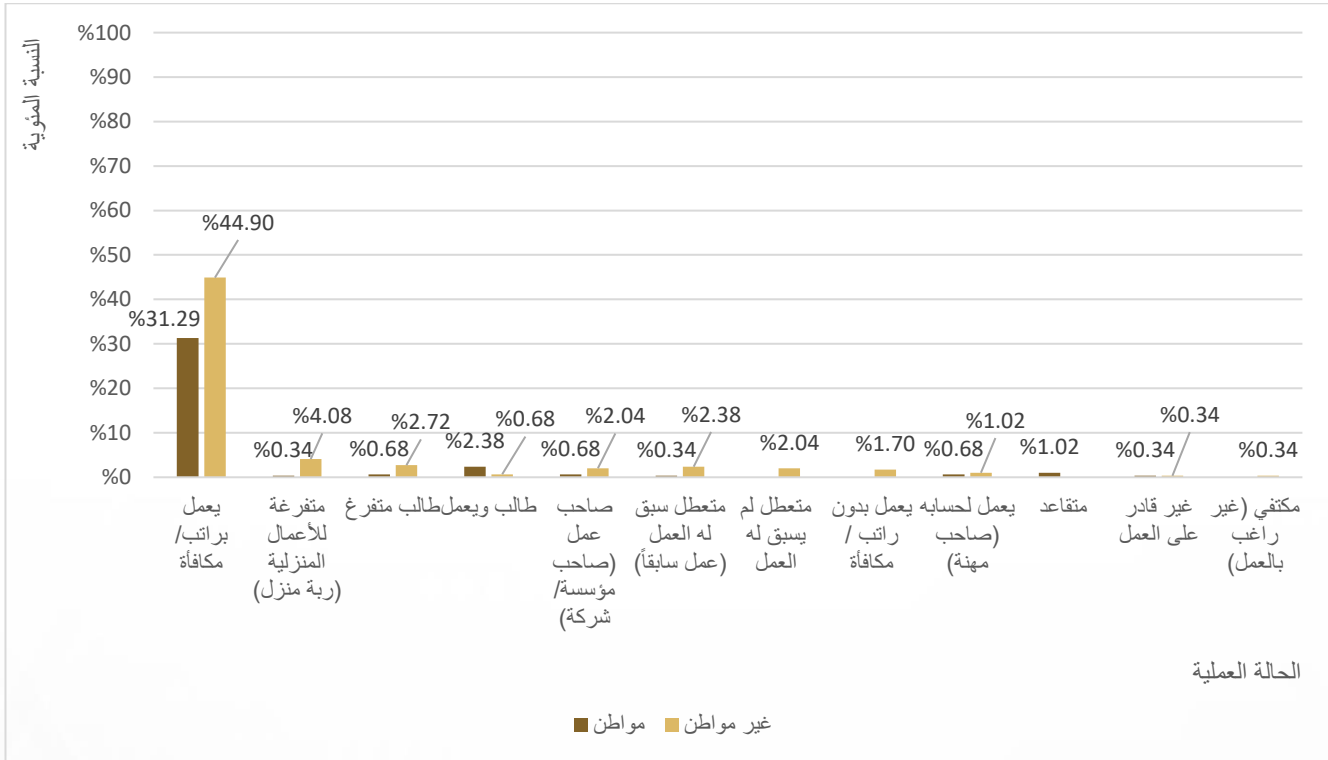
النسبة المئوية

%100
%90
%80
%70
%60
%50
%40
%30
%20
%10
%0

%31.29 %44.90
%0.34 %4.08
%0.68 %2.72
%2.38 %0.68
%0.68 %2.04
%0.34 %2.38
%2.04
%1.70
%0.68 %1.02
%1.02
%0.34 %0.34
%0.34

يعمل براتب/ مكافأة
متفرغة للأعمال المنزلية (ربة منزل)
طالب متفرغ
طالب ويعمل
صاحب عمل (صاحب مؤسسة/ شركة)
متعطل سبق له العمل (عمل سابقاً)
متعطل لم يسبق له العمل
يعمل بدون راتب / مكافأة
يعمل لحسابه (صاحب مهنة)
متقاعد
غير قادر على العمل
مكتفي (غير راغب بالعمل)

الحالة العملية

مواطن غير مواطن